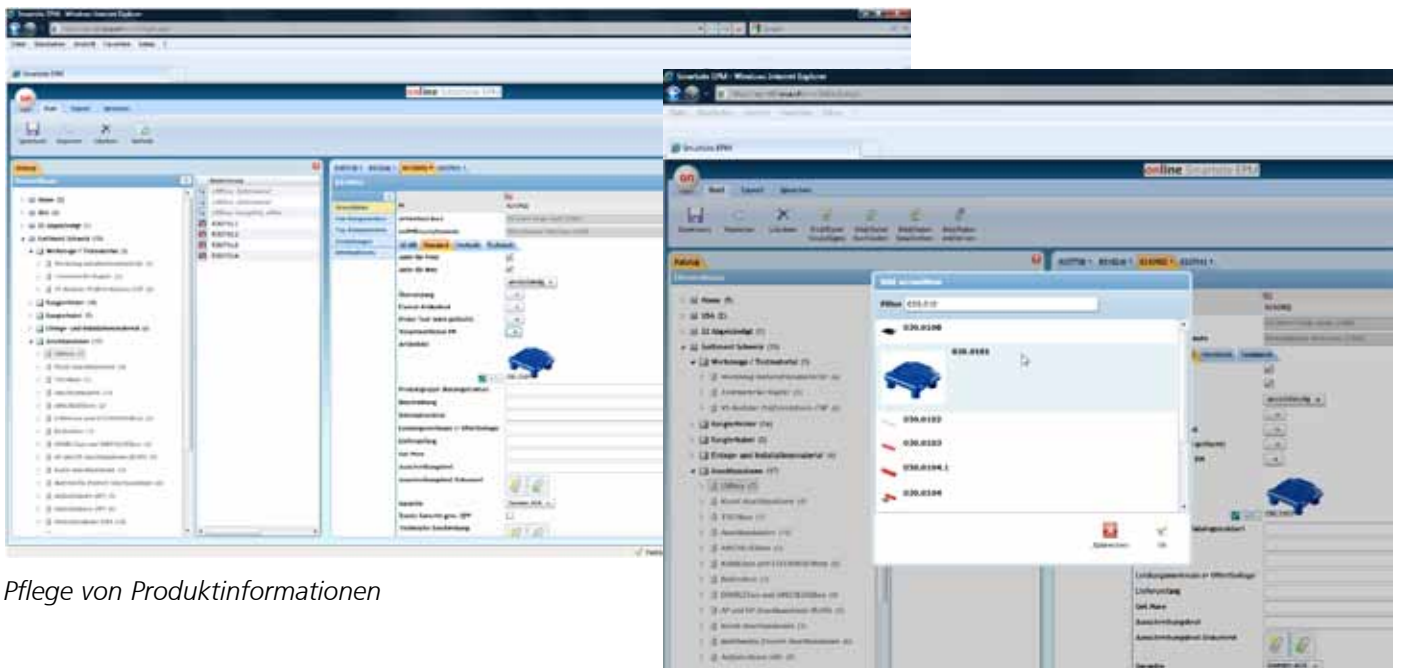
Smartsite EPM - Windows Internet Explorer

online Smartsite EPM

Pflege von Produktinformationen

Smartsite EPM - Windows Internet Explorer

online Smartsite EPM

Filter 030.010

030.0100

030.0101

030.0102

030.0103

030.0104.1

030.0104

Abbrechen

OK